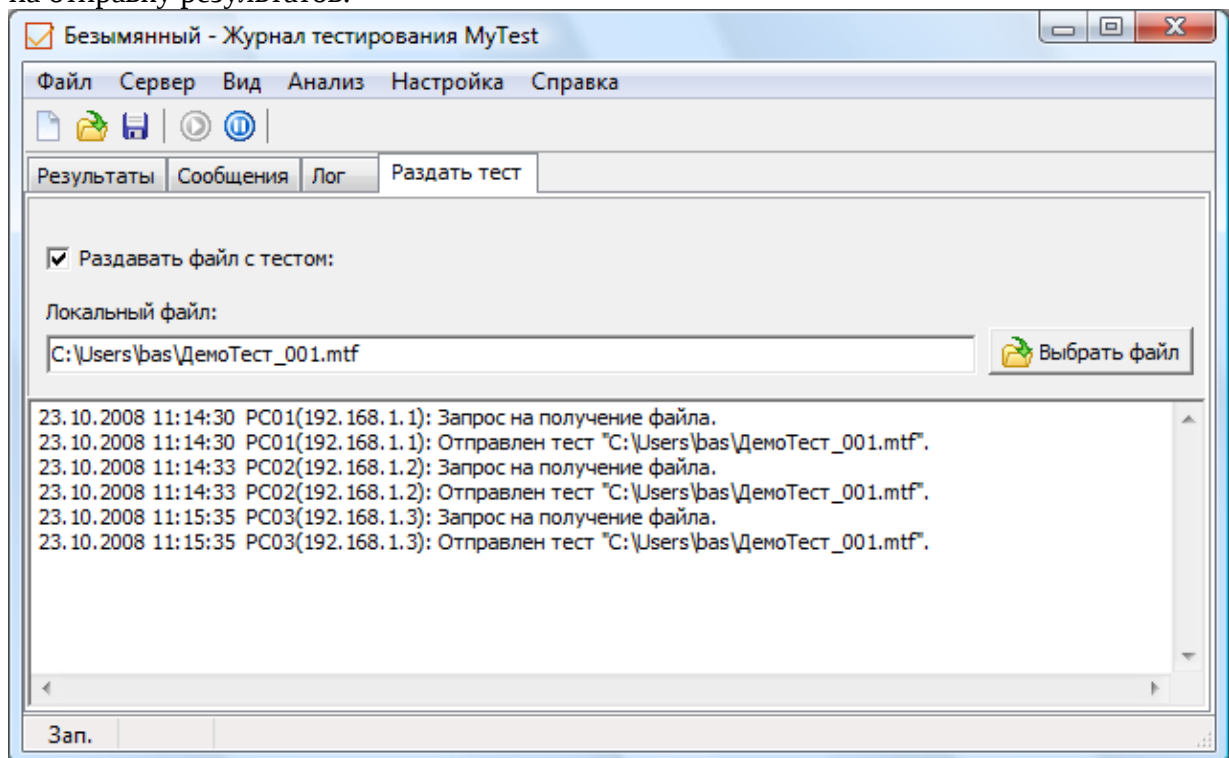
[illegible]

Безымянный - Журнал тестирования MyTest

Файл Сервер Вид Анализ Настройка Справка

Результаты | Сообщения | Лог | Раздать тест

Раздавать файл с тестом:

Локальный файл:

C:\Users\bas\ДемоТест_001.mtf

Выбрать файл

23.10.2008 11:14:30 PC01(192.168.1.1): Запрос на получение файла.
23.10.2008 11:14:30 PC01(192.168.1.1): Отправлен тест "C:\Users\bas\ДемоТест_001.mtf".
23.10.2008 11:14:33 PC02(192.168.1.2): Запрос на получение файла.
23.10.2008 11:14:33 PC02(192.168.1.2): Отправлен тест "C:\Users\bas\ДемоТест_001.mtf".
23.10.2008 11:15:35 PC03(192.168.1.3): Запрос на получение файла.
23.10.2008 11:15:35 PC03(192.168.1.3): Отправлен тест "C:\Users\bas\ДемоТест_001.mtf".

Зап.